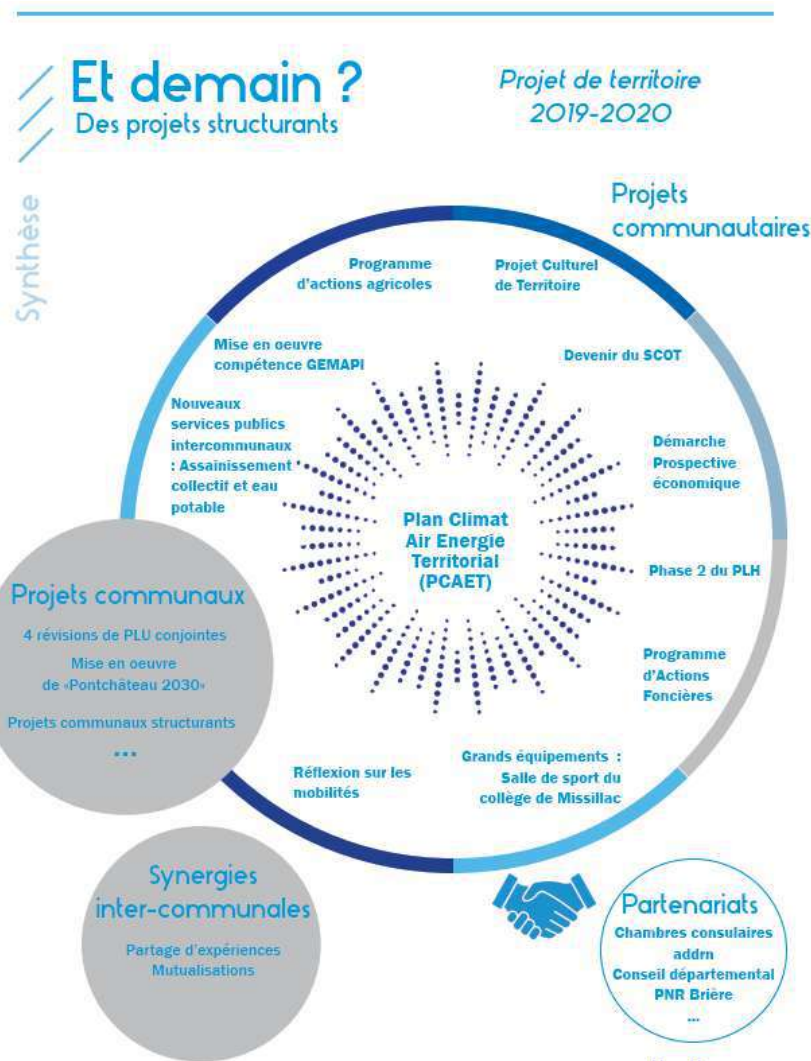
Et demain ?
Des projets structurants

Projet de territoire
2019-2020

Synthèse

Projets communautaires

Programme d'actions agricoles

Projet Culturel de Territoire

Mise en oeuvre compétence GEMAPI

Devenir du SCOT

Nouveaux services publics intercommunaux : Assainissement collectif et eau potable

Démarche Prospective économique

Plan Climat Air Energie Territorial (PCAET)

Phase 2 du PLH

Programme d'Actions Foncières

Réflexion sur les mobilités

Grands équipements : Salle de sport du collège de Missillac

Projets communaux

4 révisions de PLU conjointes
Mise en oeuvre de «Pontchâteau 2030»

Projets communaux structurants

...

Synergies inter-communales

Partage d'expériences
Mutualisations

Partenariats
Chambres consulaires
addrn
Conseil départemental
PNR Brière
...